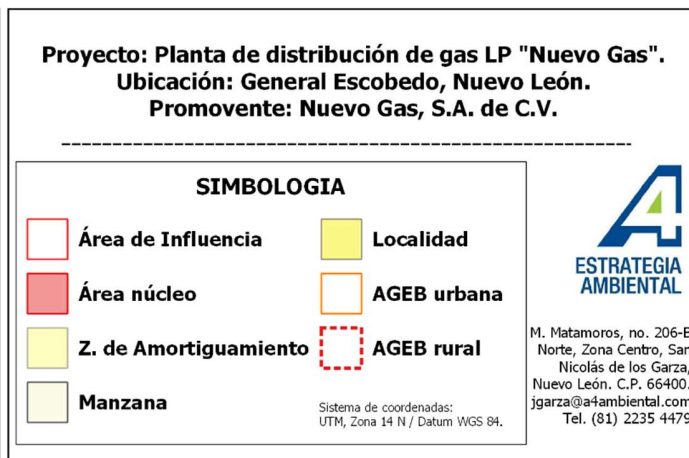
Proyecto: Planta de distribución de gas LP "Nuevo Gas".
Ubicación: General Escobedo, Nuevo León.
Promovente: Nuevo Gas, S.A. de C.V.

SIMBOLOGIA

Área de Influencia

Área núcleo

Z. de Amortiguamiento

Manzana

Localidad

AGEB urbana

AGEB rural

Sistema de coordenadas: UTM, Zona 14 N / Datum WGS 84.

A4

ESTRATEGIA AMBIENTAL

M. Matamoros, no. 206-B Norte, Zona Centro, San Nicolás de los Garza, Nuevo León. C.P. 66400. jgarza@a4ambiental.com Tel. (81) 2235 4479